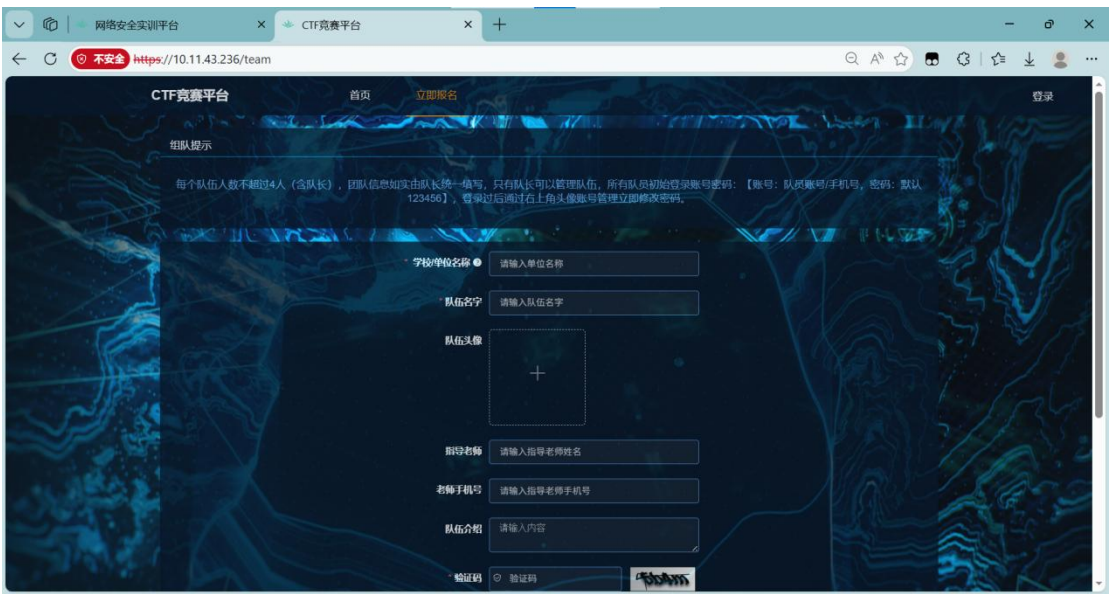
网络安全实训平台
CTF竞赛平台
不安全 https://10.11.43.236/team

CTF竞赛平台
首页
立即报名
登录

组队提示

每个队伍人数不超过4人（含队长），团队信息如实由队长统一填写，只有队长可以管理队伍，所有队员初始登录账号密码：【账号：队员账号/手机号，密码：默认123456】，登录过后通过右上角头像账号管理立即修改密码。

* 学校/单位名称
请输入单位名称
* 队伍名字
请输入队伍名字
队伍头像
+
指导老师
请输入指导老师姓名
老师手机号
请输入指导老师手机号
队伍介绍
请输入内容
* 验证码
验证码
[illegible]